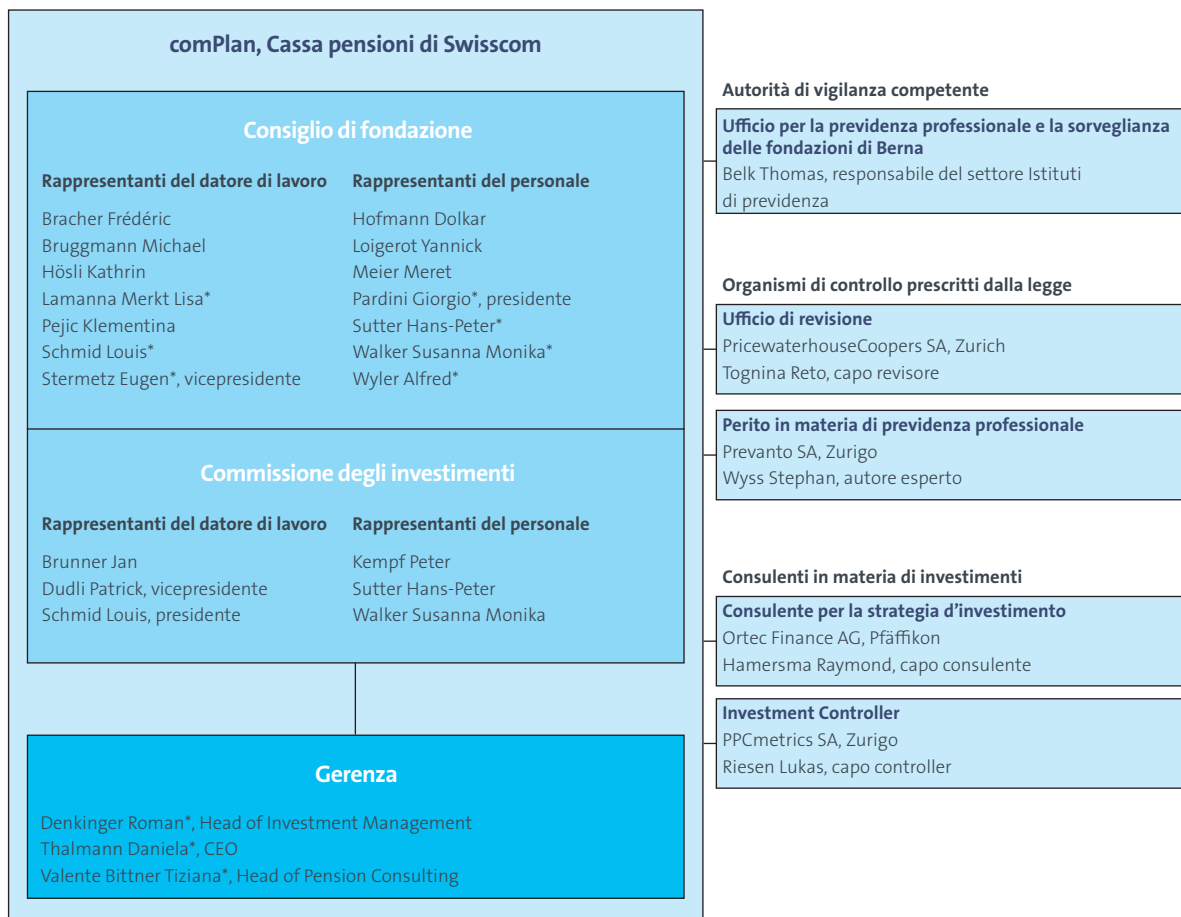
comPlan, Cassa pensioni di Swisscom

Consiglio di fondazione

Rappresentanti del datore di lavoro

Bracher Frédéric
Bruggmann Michael
Hösli Kathrin
Lamanna Merkt Lisa*
Pejic Klementina
Schmid Louis*
Stermetz Eugen*, vicepresidente

Rappresentanti del personale

Hofmann Dolkar
Loigerot Yannick
Meier Meret
Pardini Giorgio*, presidente
Sutter Hans-Peter*
Walker Susanna Monika*
Wyler Alfred*

Commissione degli investimenti

Rappresentanti del datore di lavoro

Brunner Jan
Dudli Patrick, vicepresidente
Schmid Louis, presidente

Rappresentanti del personale

Kempf Peter
Sutter Hans-Peter
Walker Susanna Monika

Gerenza

Denkinger Roman*, Head of Investment Management
Thalmann Daniela*, CEO
Valente Bittner Tiziana*, Head of Pension Consulting

Autorità di vigilanza competente

Ufficio per la previdenza professionale e la sorveglianza delle fondazioni di Berna
Belk Thomas, responsabile del settore Istituti di previdenza

Organismi di controllo prescritti dalla legge

Ufficio di revisione
PricewaterhouseCoopers SA, Zurich
Tognina Reto, capo revisore

Perito in materia di previdenza professionale
Prevanto SA, Zurigo
Wyss Stephan, autore esperto

Consulenti in materia di investimenti

Consulente per la strategia d’investimento
Ortec Finance AG, Pfäffikon
Hamersma Raymond, capo consulente

Investment Controller
PPCmetrics SA, Zurigo
Riesen Lukas, capo controller